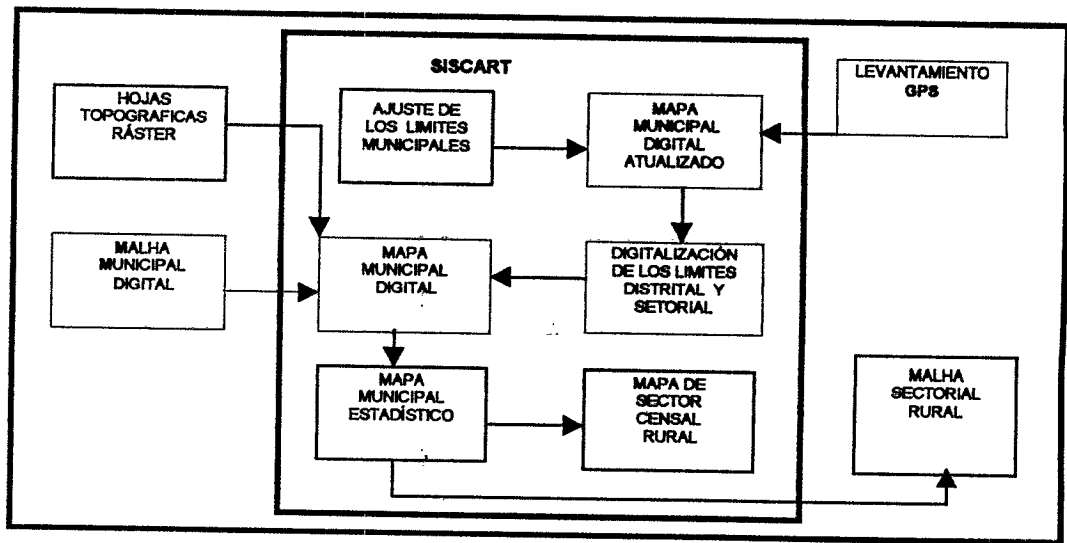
SISCART

HOJAS TOPOGRAFICAS RÁSTER

AJUSTE DE LOS LIMITES MUNICIPALES

MAPA MUNICIPAL DIGITAL ATUALIZADO

LEVANTAMIENTO GPS

MALHA MUNICIPAL DIGITAL

MAPA MUNICIPAL DIGITAL

DIGITALIZACIÓN DE LOS LIMITES DISTRITAL Y SETORIAL

MAPA MUNICIPAL ESTADÍSTICO

MAPA DE SECTOR CENSAL RURAL

MALHA SECTORIAL RURAL